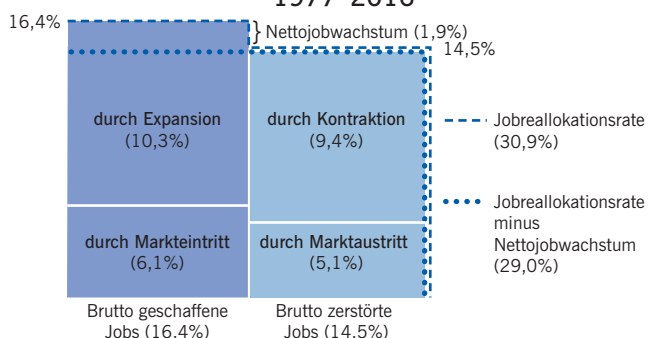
1977–2016

16,4%

Nettojobwachstum (1,9%)

14,5%

durch Expansion
(10,3%)

durch Kontraktion
(9,4%)

Jobreallokationsrate
(30,9%)

Jobreallokationsrate
minus
Nettojobwachstum
(29,0%)

durch Markteintritt
(6,1%)

durch Marktaustritt
(5,1%)

Brutto geschaffene Jobs (16,4%)

Brutto zerstörte Jobs (14,5%)